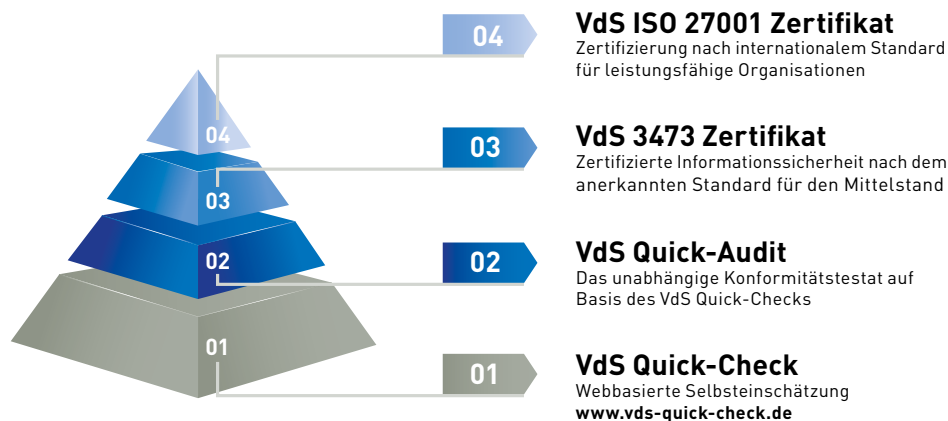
04
03
02
01

04
VdS ISO 27001 Zertifikat
Zertifizierung nach internationalem Standard für leistungsfähige Organisationen

03
VdS 3473 Zertifikat
Zertifizierte Informationssicherheit nach dem anerkannten Standard für den Mittelstand

02
VdS Quick-Audit
Das unabhängige Konformitätstestat auf Basis des VdS Quick-Checks

01
VdS Quick-Check
Webbasierte Selbsteinschätzung
www.vds-quick-check.de